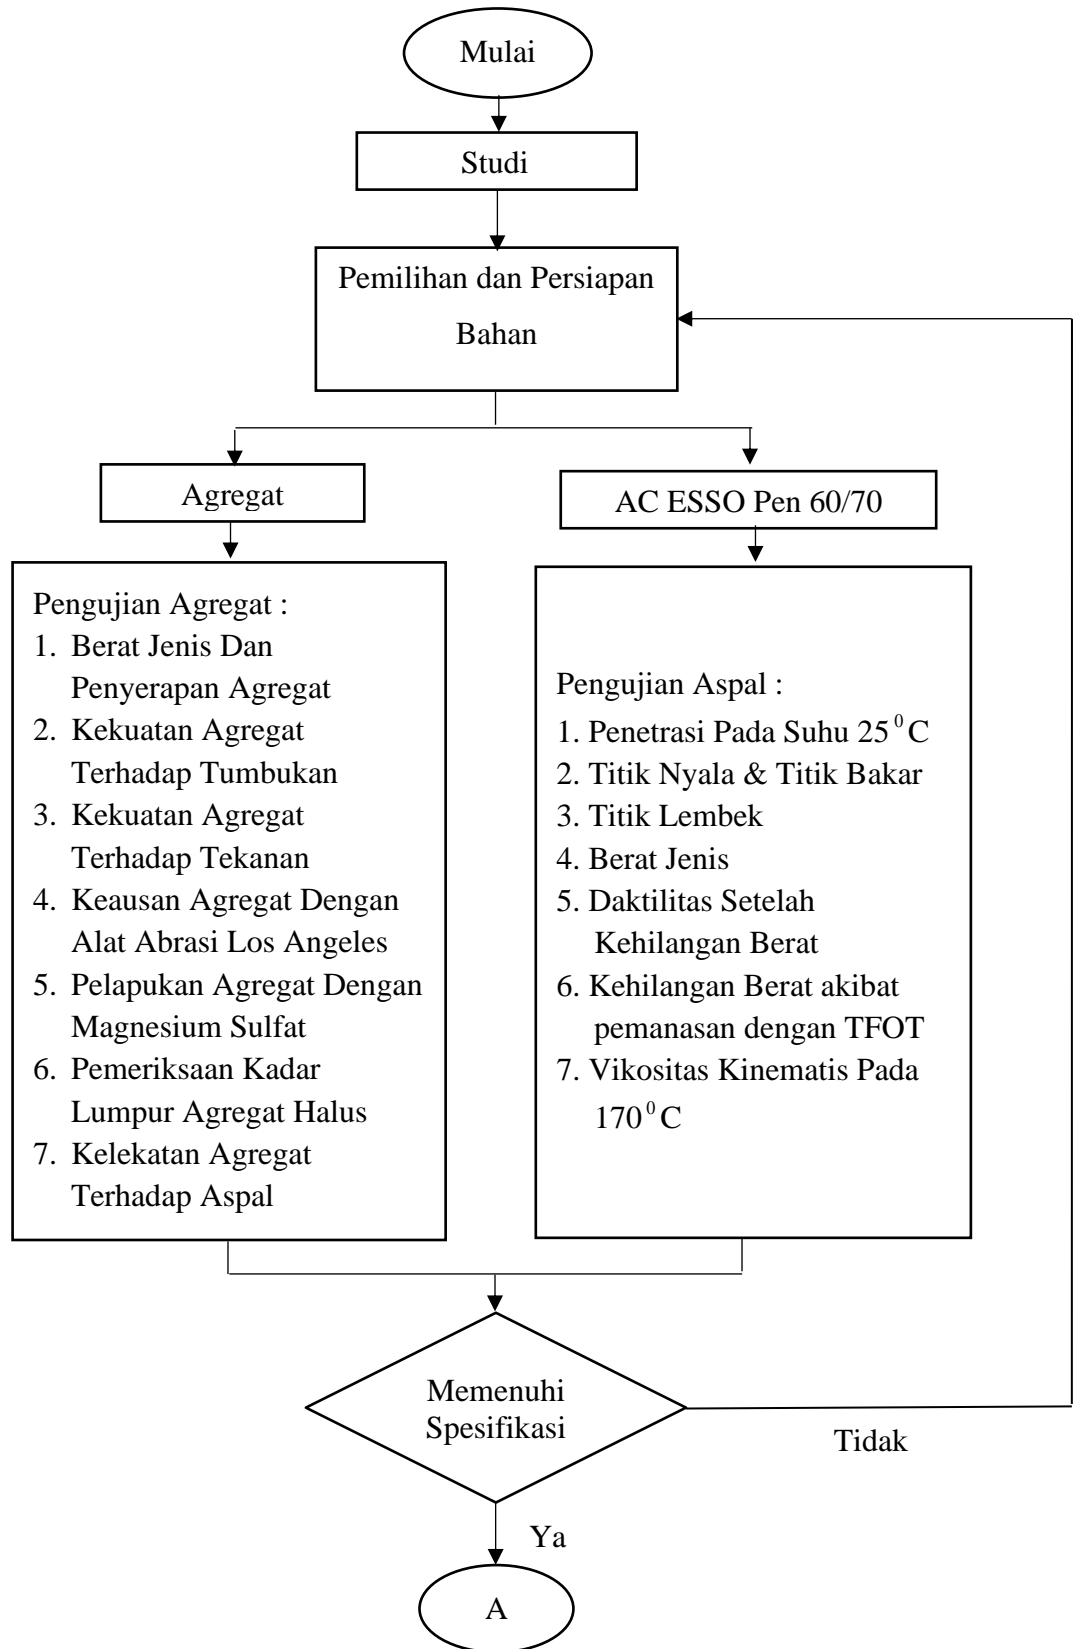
Mulai

Studi

Pemilihan dan Persiapan Bahan

Agregat

AC ESSO Pen 60/70

Pengujian Agregat :
1. Berat Jenis Dan Penyerapan Agregat
2. Kekuatan Agregat Terhadap Tumbukan
3. Kekuatan Agregat Terhadap Tekanan
4. Keausan Agregat Dengan Alat Abrasi Los Angeles
5. Pelapukan Agregat Dengan Magnesium Sulfat
6. Pemeriksaan Kadar Lumpur Agregat Halus
7. Kelekatan Agregat Terhadap Aspal

Pengujian Aspal :
1. Penetrasi Pada Suhu $25^0$C
2. Titik Nyala & Titik Bakar
3. Titik Lembek
4. Berat Jenis
5. Daktilitas Setelah Kehilangan Berat
6. Kehilangan Berat akibat pemanasan dengan TFOT
7. Vikositas Kinematis Pada $170^0$C

Memenuhi Spesifikasi

Tidak

Ya

A